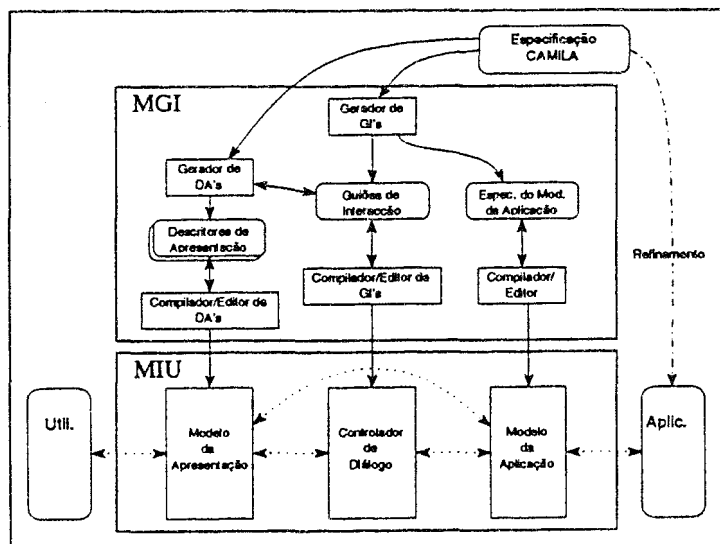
Especificação CAMILA

MGI

Gerador de GI's

Gerador de DA's

Guiões de Interacção

Espec. do Mod. da Aplicação

Descritores de Apresentação

Refinamento

Compilador/Editor de GI's

Compilador/Editor

Compilador/Editor de DA's

MIU

Utili.

Modelo da Apresentação

Controlador de Diálogo

Modelo da Aplicação

Aplic.